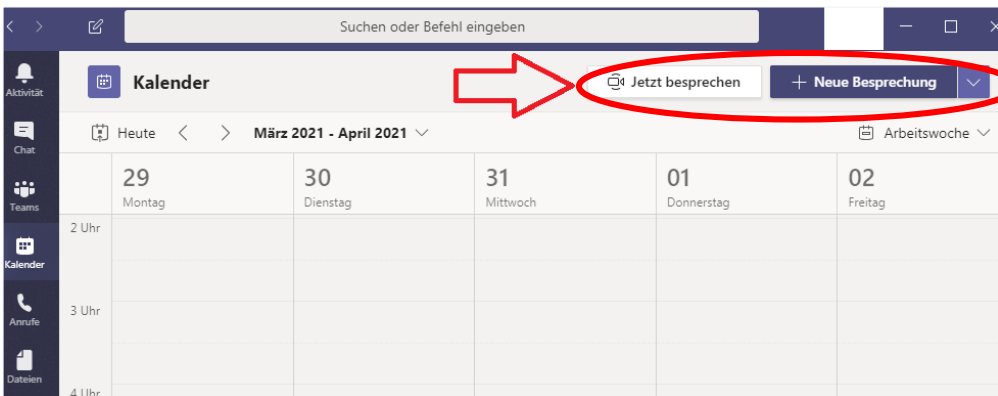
Suchen oder Befehl eingeben

Aktivität

Chat

Teams

Kalender

Anrufe

Dateien

Kalender

Jetzt besprechen

+ Neue Besprechung

Heute

März 2021 - April 2021

Arbeitswoche

| | 29 Montag | 30 Dienstag | 31 Mittwoch | 01 Donnerstag | 02 Freitag |
|---|---|---|---|---|---|
| 2 Uhr | | | | | |
| 3 Uhr | | | | | |
| 4 Uhr | | | | | |